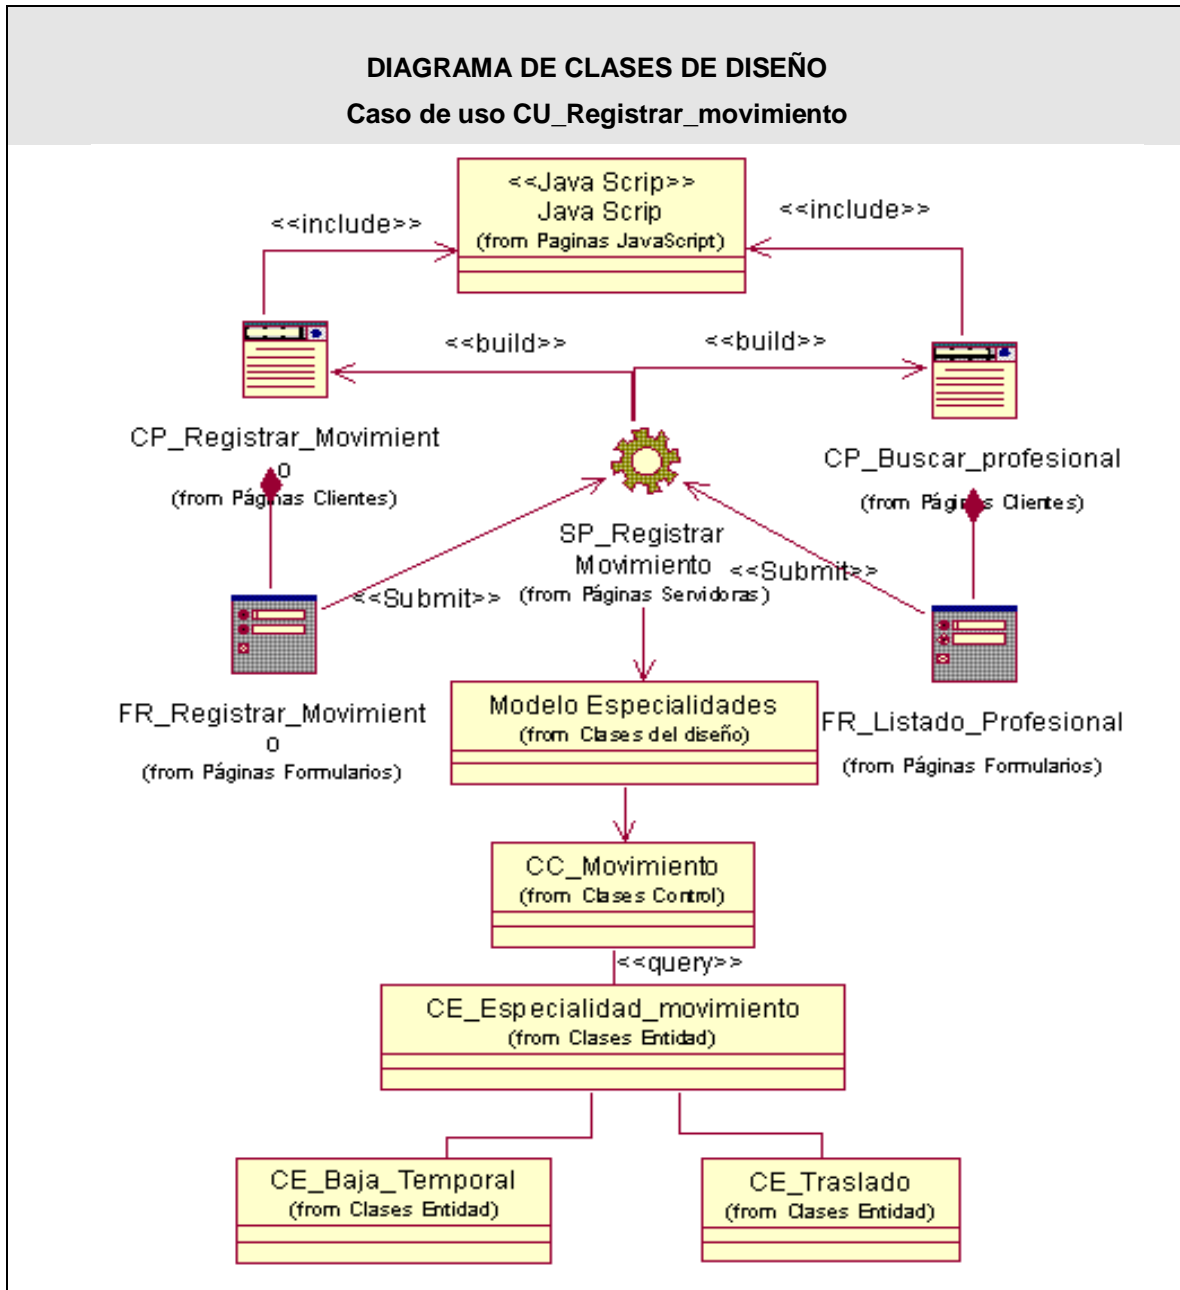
DIAGRAMA DE CLASES DE DISEÑO

Caso de uso CU_Registrar_movimiento

<<Java Scrip>>
Java Scrip
(from Paginas JavaScript)

<<include>>

<<include>>

<<build>>

<<build>>

CP_Registrar_Movimiento
(from Páginas Clientes)

CP_Buscar_profesional
(from Páginas Clientes)

SP_Registrar Movimiento
(from Páginas Servidoras)

<<Submit>>

<<Submit>>

FR_Registrar_Movimiento
(from Páginas Formularios)

Modelo Especialidades
(from Clases del diseño)

FR_Listado_Profesional
(from Páginas Formularios)

CC_Movimiento
(from Clases Control)

<<query>>

CE_Especialidad_movimiento
(from Clases Entidad)

CE_Baja_Temporal
(from Clases Entidad)

CE_Traslado
(from Clases Entidad)